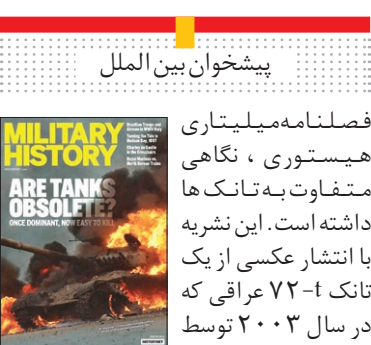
پیشخوان بین‌الملل

MILITARY HISTORY

ARE TANKS OBSOLETE?

ONCE DOMINANT, NOW EASY TO KILL

فصلنامه‌میلیتاری هیستوری ، نگاهی متفاوت‌به‌تانک‌ها داشته‌است. این نشریه با انتشار عکسی از یک تانک t-۷۲ عراقی که در سال ۲۰۰۳ توسط